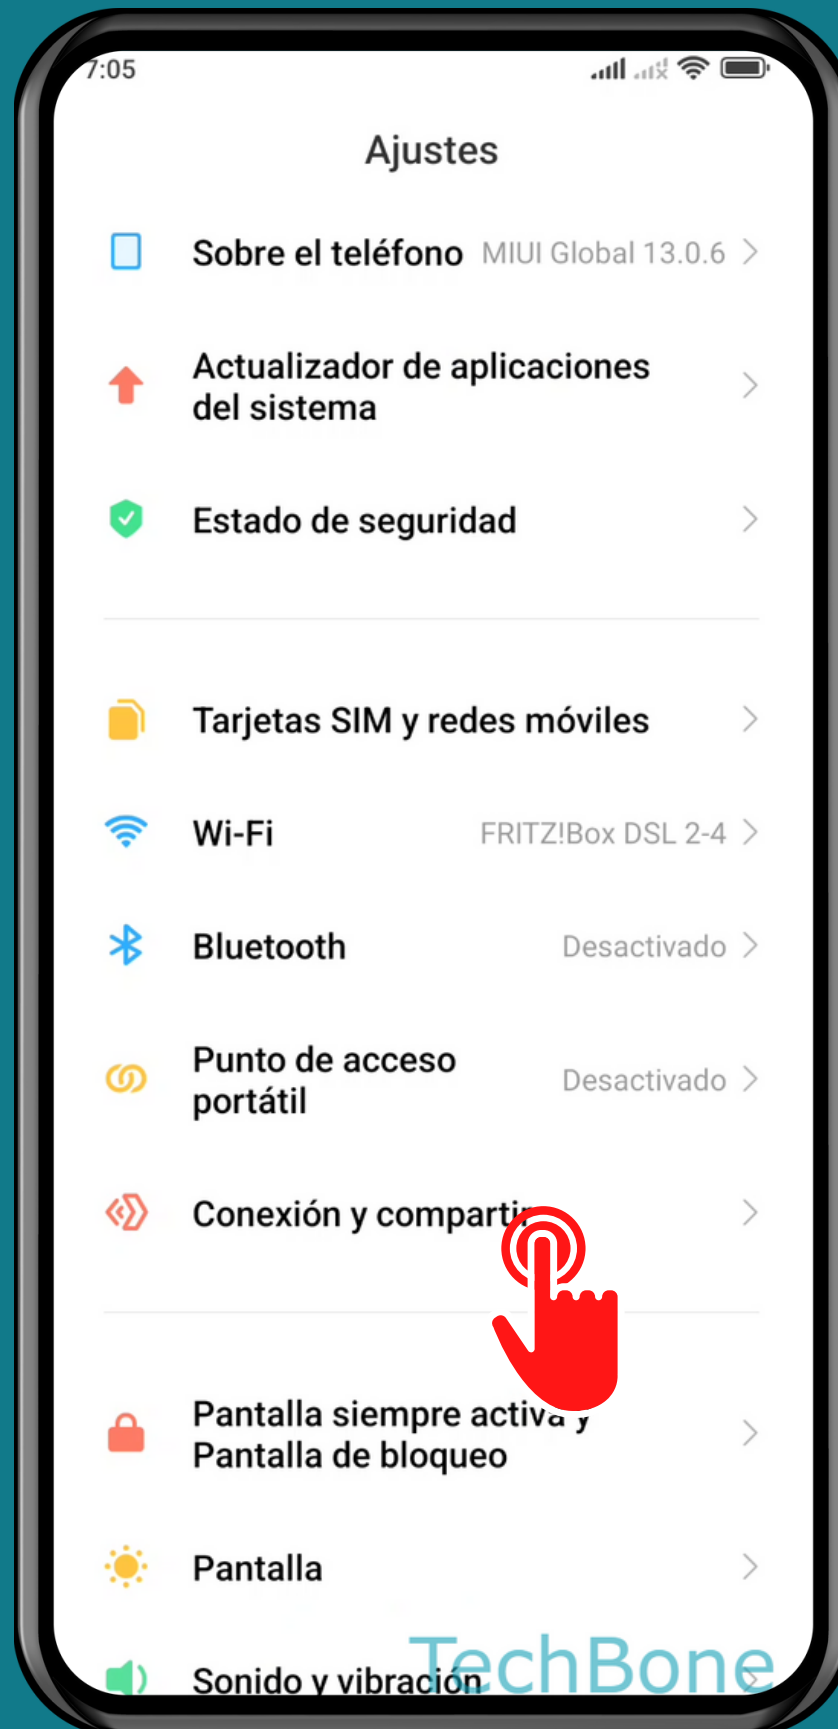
7:05

Ajustes

Sobre el teléfono MIUI Global 13.0.6

Actualizador de aplicaciones del sistema

Estado de seguridad

Tarjetas SIM y redes móviles

Wi-Fi FRITZ!Box DSL 2-4

Bluetooth Desactivado

Punto de acceso portátil Desactivado

Conexión y compartir

Pantalla siempre activa y Pantalla de bloqueo

Pantalla

Sonido y vibración

TechBone